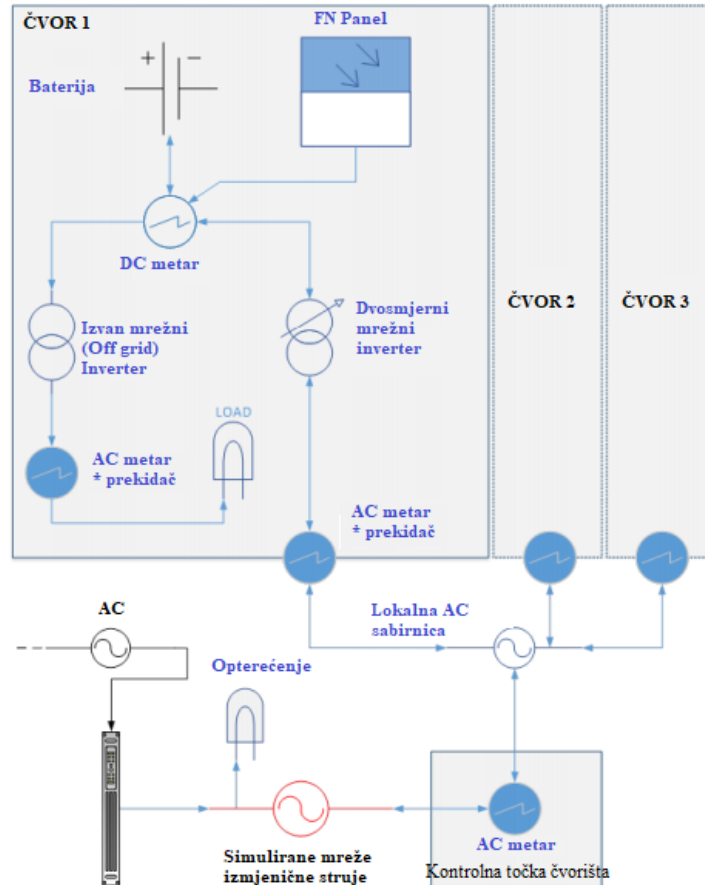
ČVOR 1

FN Panel

Baterija

+

−

DC metar

Izvan mrežni (Off grid) Inverter

Dvosmjerni mrežni inverter

ČVOR 2

ČVOR 3

LOAD

AC metar + prekidač

AC metar + prekidač

AC

Lokalna AC sabirnica

Opterećenje

AC metar

Kontrolna točka čvorišta

Simulirane mreže izmjenične struje